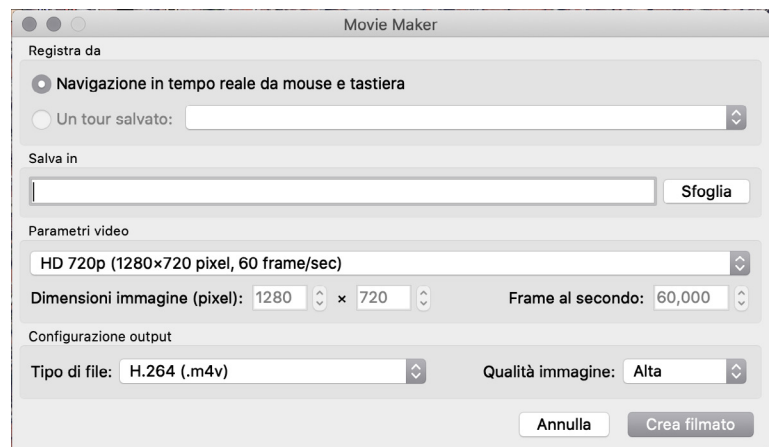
Movie Maker

Registra da

Navigazione in tempo reale da mouse e tastiera

Un tour salvato:

Salva in

Sfoglia

Parametri video

HD 720p (1280×720 pixel, 60 frame/sec)

Dimensioni immagine (pixel): 1280 × 720

Frame al secondo: 60,000

Configurazione output

Tipo di file: H.264 (.m4v)

Qualità immagine: Alta

Annulla

Crea filmato